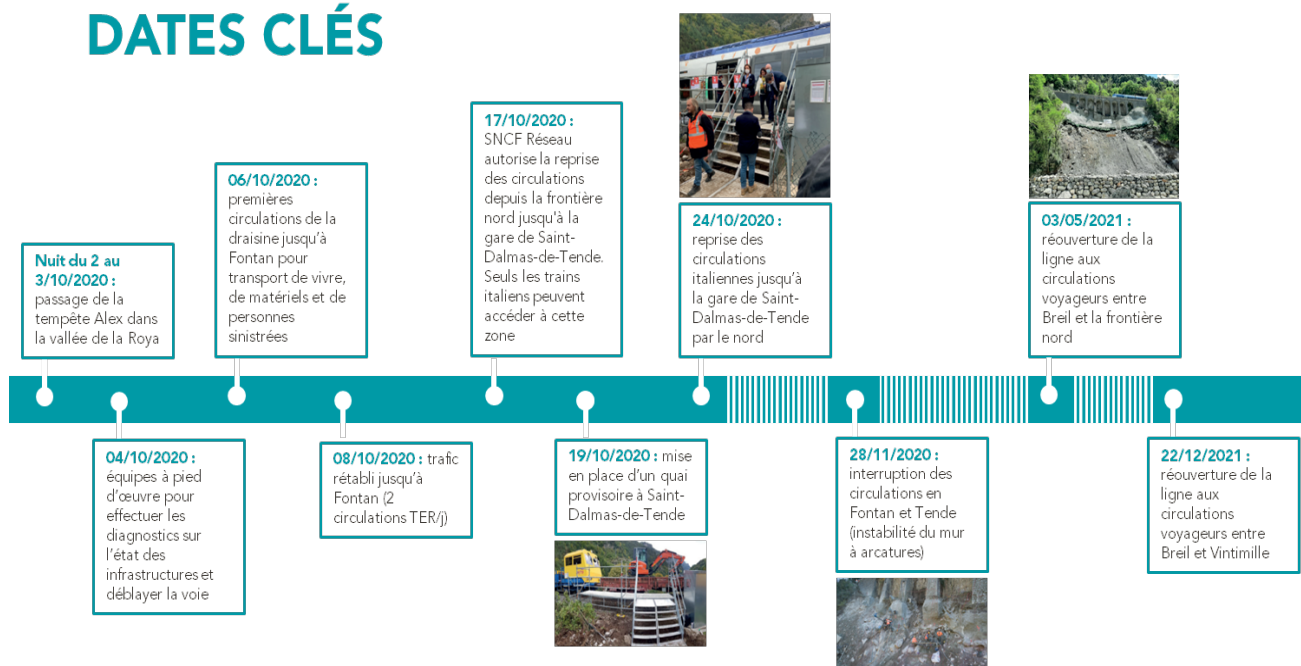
DATES CLÉS

Nuit du 2 au 3/10/2020 : passage de la tempête Alex dans la vallée de la Roya

04/10/2020 : équipes à pied d'œuvre pour effectuer les diagnostics sur l'état des infrastructures et déblayer la voie

06/10/2020 : premières circulations de la draisine jusqu'à Fontan pour transport de vivre, de matériels et de personnes sinistrées

08/10/2020 : trafic rétabli jusqu'à Fontan (2 circulations TER/j)

17/10/2020 : SNCF Réseau autorise la reprise des circulations depuis la frontière nord jusqu'à la gare de Saint-Dalmas-de-Tende. Seuls les trains italiens peuvent accéder à cette zone

19/10/2020 : mise en place d'un quai provisoire à Saint-Dalmas-de-Tende

24/10/2020 : reprise des circulations italiennes jusqu'à la gare de Saint-Dalmas-de-Tende par le nord

28/11/2020 : interruption des circulations en Fontan et Tende (instabilité du mur à arcatures)

03/05/2021 : réouverture de la ligne aux circulations voyageurs entre Breil et la frontière nord

22/12/2021 : réouverture de la ligne aux circulations voyageurs entre Breil et Vintimille